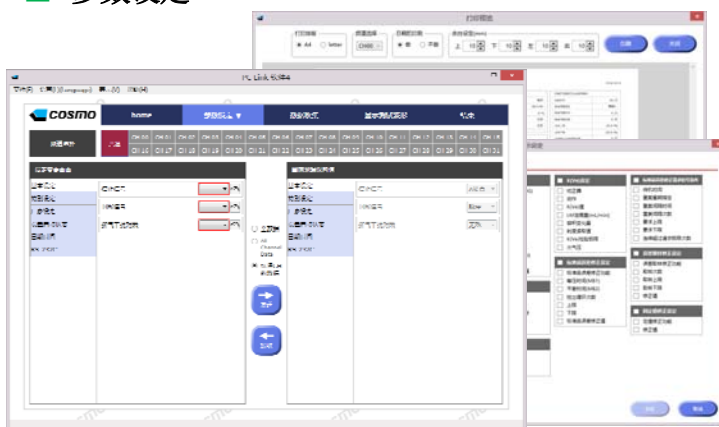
参数设定

打印预览

A4 Letter

上 10 下 10 左 10 右 10

PC Link 软件4

cosmo

home

参数设定

CH 01 CH 02 CH 03 CH 04 CH 05 CH 06 CH 07 CH 08 CH 09 CH 10 CH 11 CH 12 CH 13 CH 14 CH 15 CH 16

CH 17 CH 18 CH 19 CH 20 CH 21 CH 22 CH 23 CH 24 CH 25 CH 26 CH 27 CH 28 CH 29 CH 30 CH 31 CH 32

All Channel Data

Ch Select

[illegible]